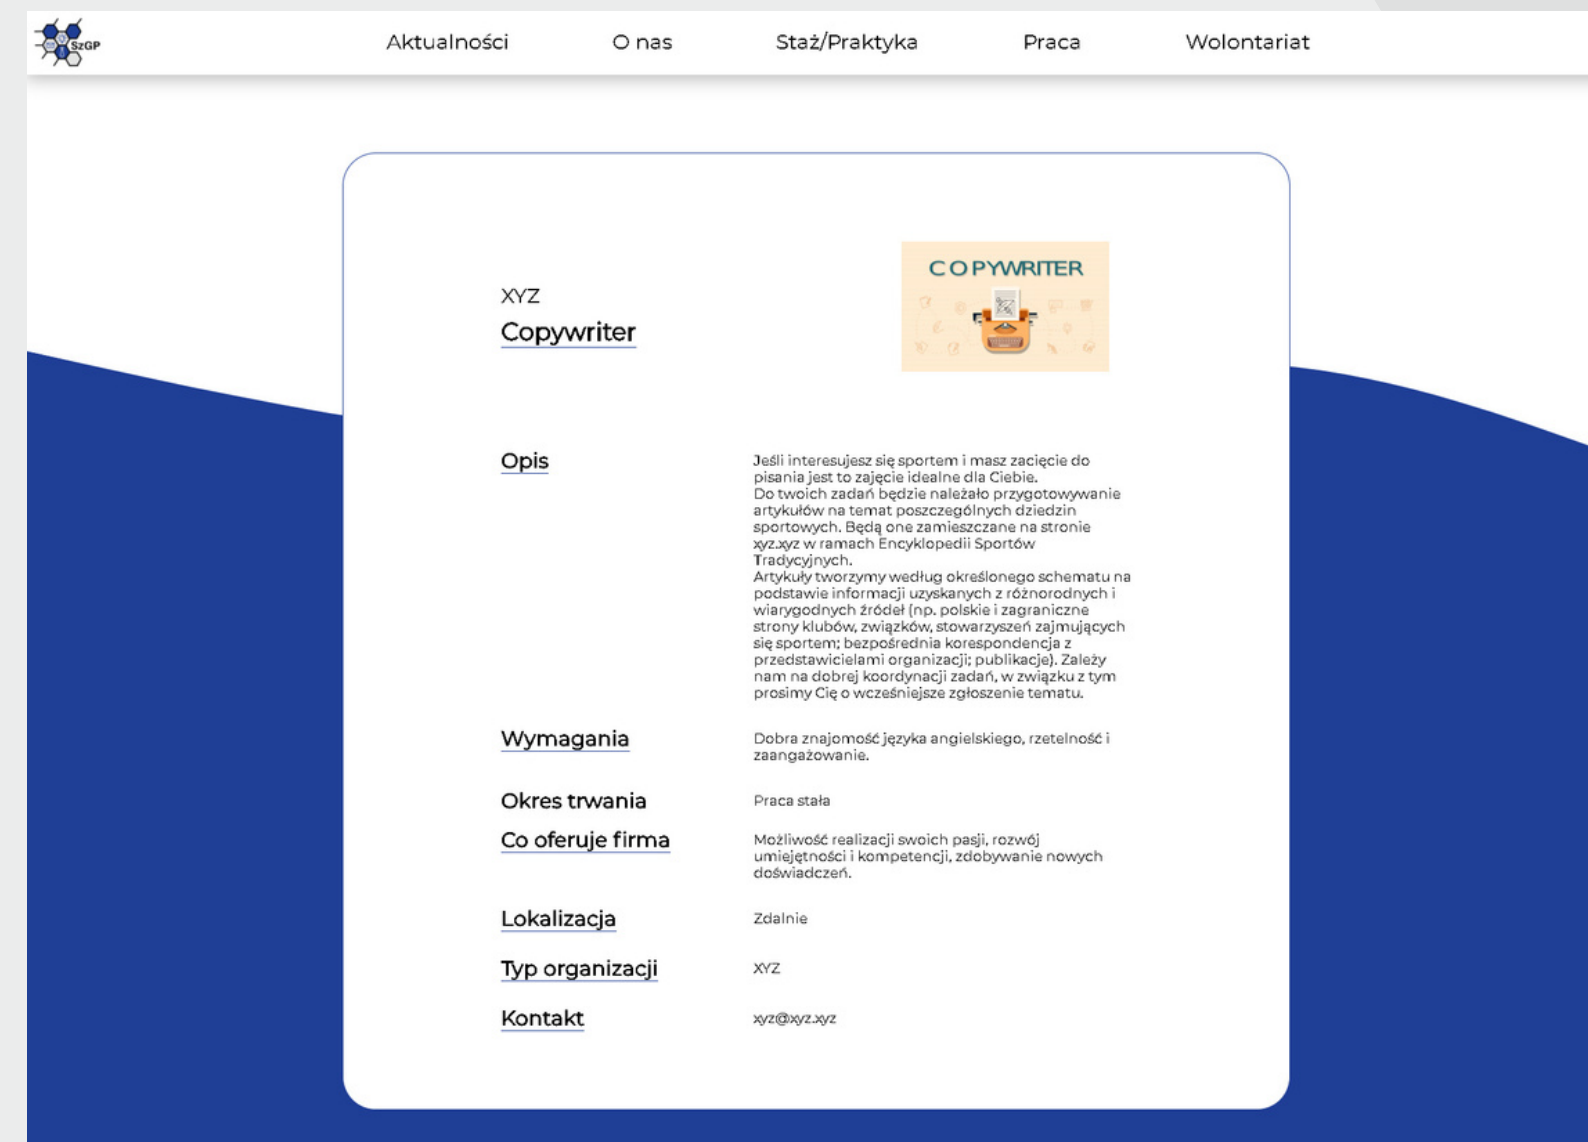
SzGP

Aktualności O nas Staż/Praktyka Praca Wolontariat

XYZ
Copywriter

COPYWRITER

Opis

Jeśli interesujesz się sportem i masz zacięcie do pisania jest to zajęcie idealne dla Ciebie.
Do twoich zadań będzie należało przygotowywanie artykułów na temat poszczególnych dziedzin sportowych. Będą one zamieszczane na stronie xyz.xyz w ramach Encyklopedii Sportów Tradycyjnych.
Artykuły tworzymy według określonego schematu na podstawie informacji uzyskanych z różnorodnych i wiarygodnych źródeł (np. polskie i zagraniczne strony klubów, związków, stowarzyszeń zajmujących się sportem; bezpośrednia korespondencja z przedstawicielami organizacji; publikacje). Zależy nam na dobrej koordynacji zadań, w związku z tym prosimy Cię o wcześniejsze zgłoszenie tematu.

Wymagania

Dobra znajomość języka angielskiego, rzetelność i zaangażowanie.

Okres trwania

Praca stała

Co oferuje firma

Możliwość realizacji swoich pasji, rozwój umiejętności i kompetencji, zdobywanie nowych doświadczeń.

Lokalizacja

Zdalnie

Typ organizacji

XYZ

Kontakt

xyz@xyz.xyz